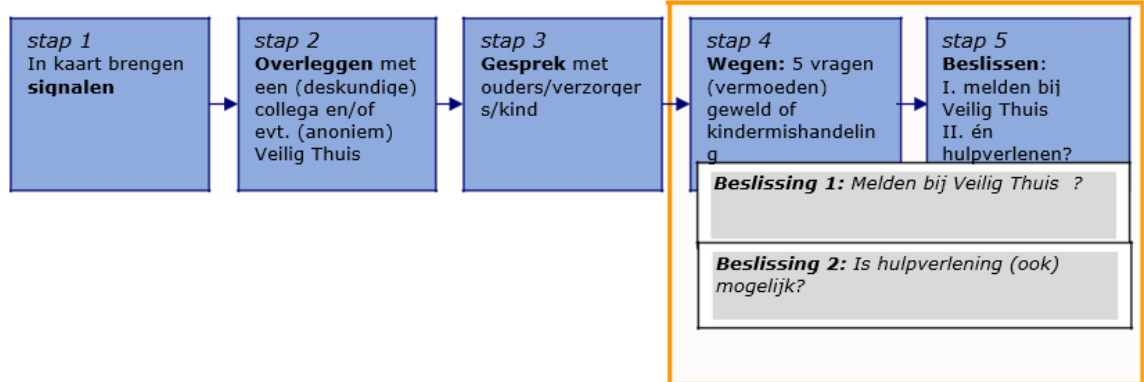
stap 1
In kaart brengen **signalen**

stap 2
**Overleggen** met een (deskundige) collega en/of evt. (anoniem) Veilig Thuis

stap 3
**Gesprek** met ouders/verzorgers/kind

stap 4
**Wegen:** 5 vragen (vermoeden) geweld of kindermishandeling

stap 5
**Beslissen**:
I. melden bij Veilig Thuis
II. én hulpverlenen?

**Beslissing 1:** Melden bij Veilig Thuis ?

**Beslissing 2:** Is hulpverlening (ook) mogelijk?